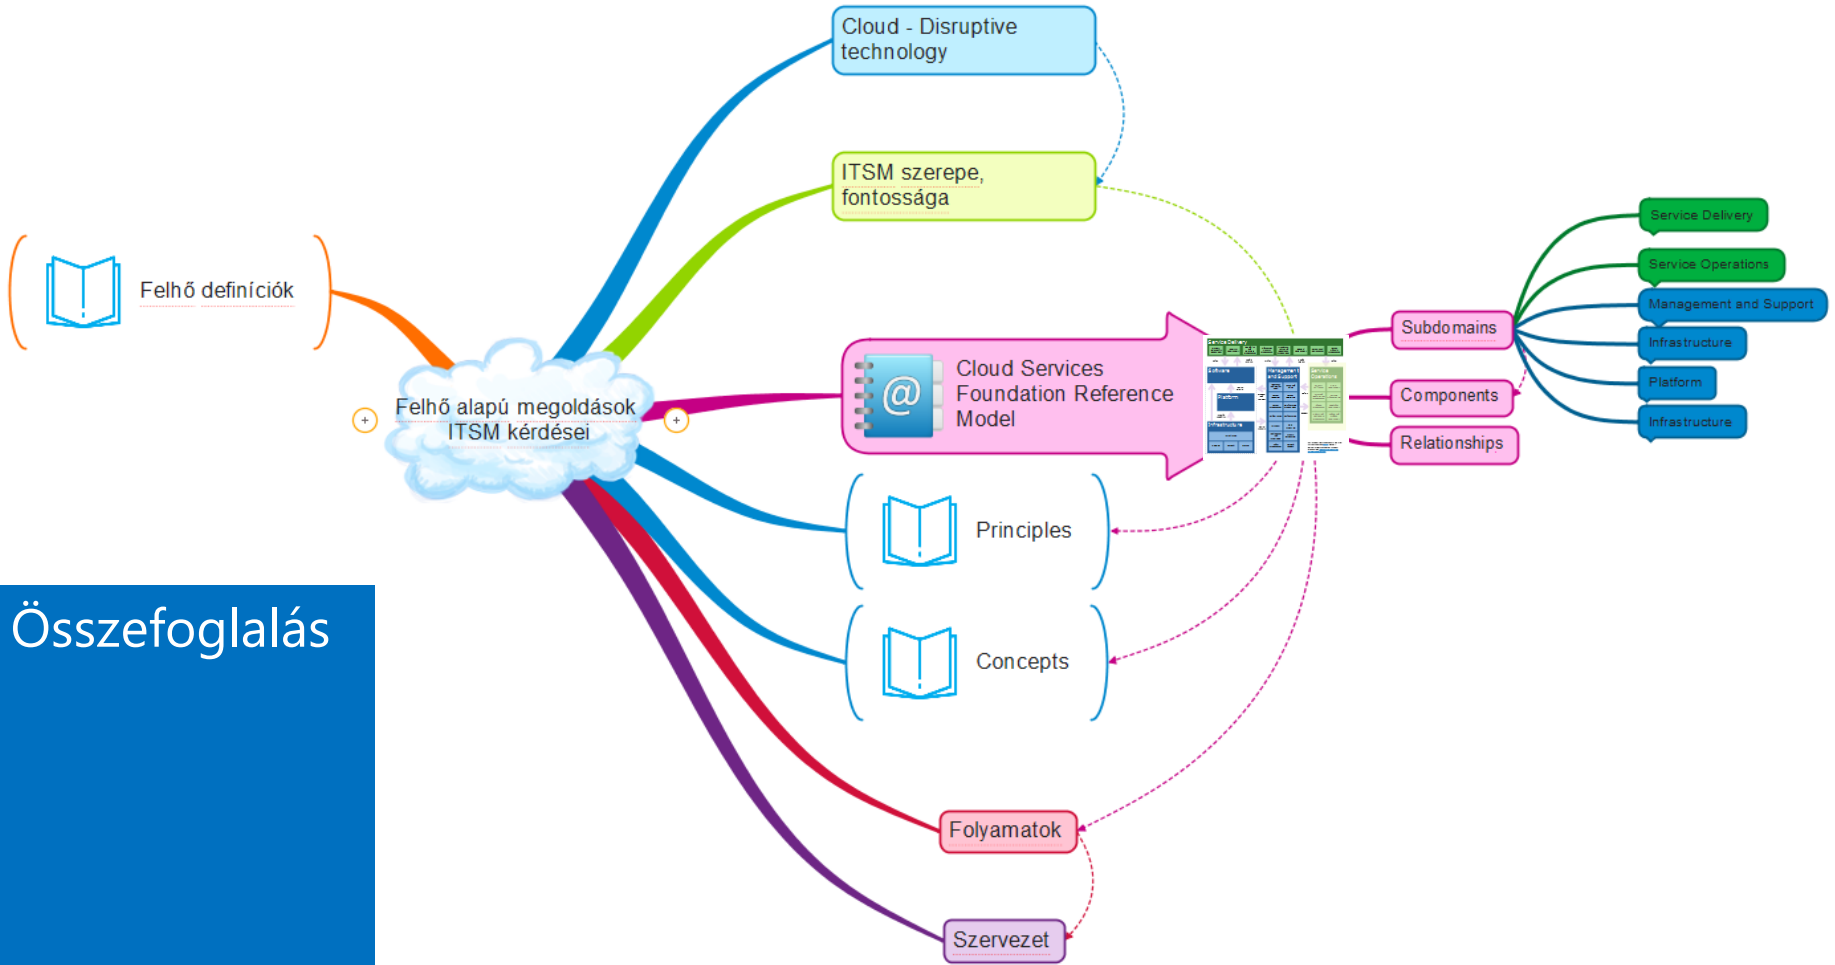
Cloud - Disruptive technology

ITSM szerepe, fontossága

Felhő definíciók

Felhő alapú megoldások ITSM kérdései

Cloud Services Foundation Reference Model

Subdomains

Components

Relationships

Service Delivery

Service Operations

Management and Support

Infrastructure

Platform

Infrastructure

Principles

Concepts

Folyamatok

Szervezet

Összefoglalás